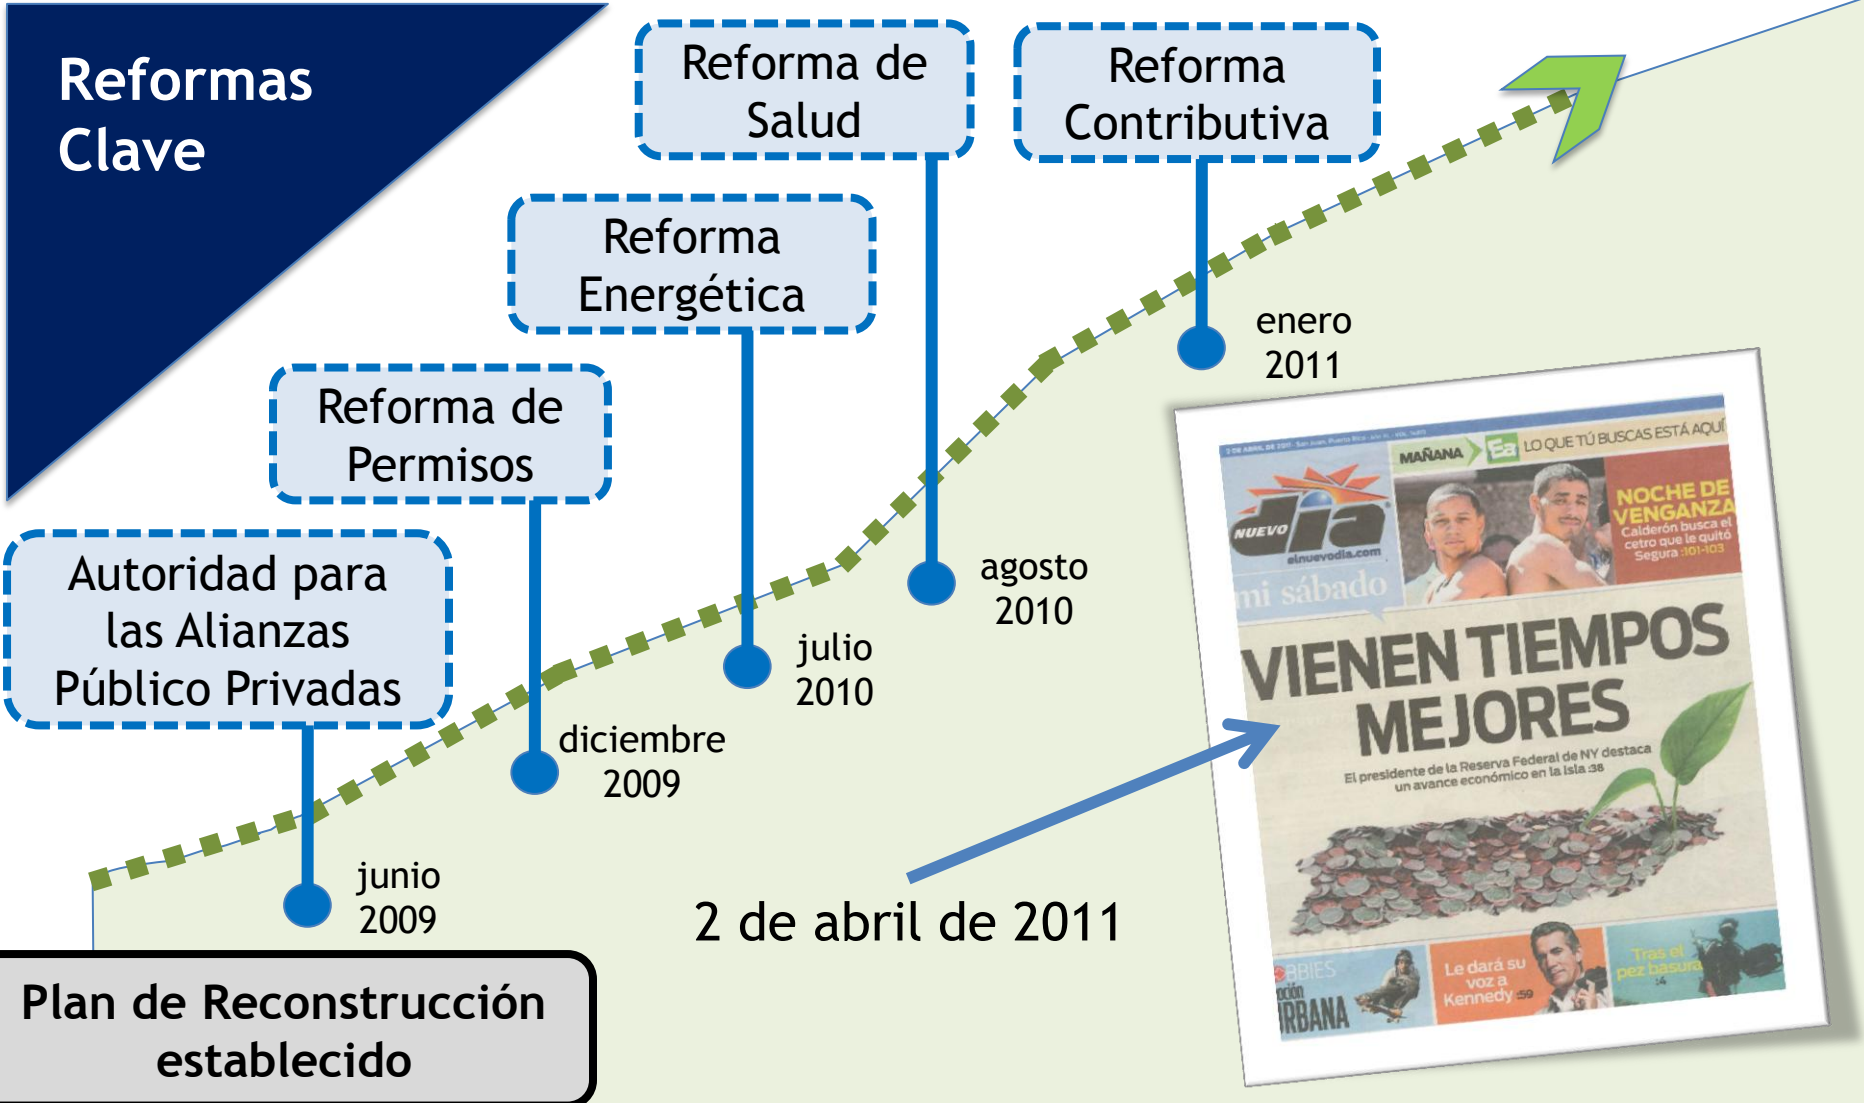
Reformas Clave

Reforma de Salud

Reforma Contributiva

Reforma Energética

Reforma de Permisos

Autoridad para las Alianzas Público Privadas

enero 2011

agosto 2010

julio 2010

diciembre 2009

junio 2009

MAÑANA Ea LO QUE TÚ BUSCAS ESTÁ AQUÍ

NUEVO día elnuevodia.com

mi sábado

NOCHE DE VENGANZA Calderón busca el cetro que le quitó Segura :101-103

VIENEN TIEMPOS MEJORES

El presidente de la Reserva Federal de NY destaca un avance económico en la isla :38

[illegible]BBIES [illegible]cción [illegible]RBANA

Le dará su voz a Kennedy :59

Tras el pez basura :4

2 de abril de 2011

Plan de Reconstrucción establecido